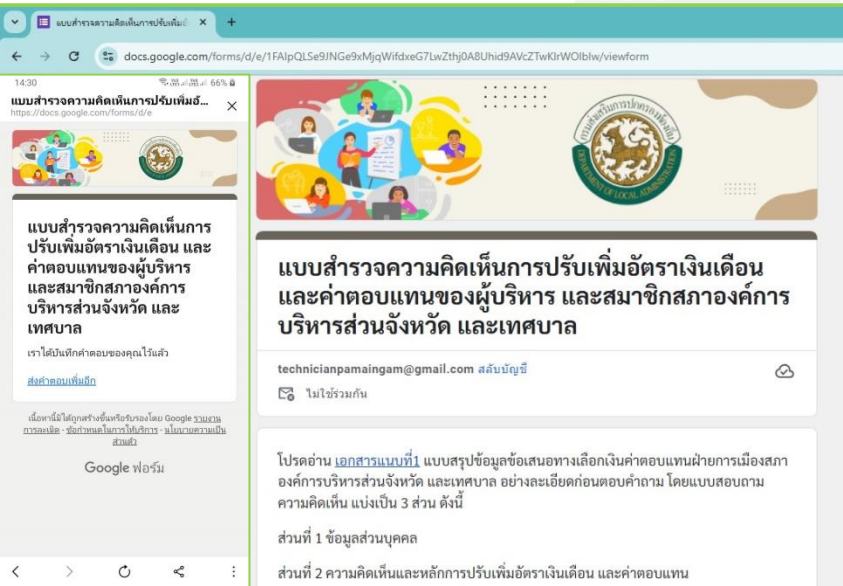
แบบสำรวจความคิดเห็นการปรับเพิ่มอั ×
+
docs.google.com/forms/d/e/1FAIpQLSe9JNGe9xMjqWifdxeG7LwZthj0A8Uhid9AVcZTwKIrWOlblw/viewform

14:30
66%
แบบสำรวจความคิดเห็นการปรับเพิ่มอั...
https://docs.google.com/forms/d/e
×

แบบสำรวจความคิดเห็นการปรับเพิ่มอัตราเงินเดือน และค่าตอบแทนของผู้บริหาร และสมาชิกสภาองค์การบริหารส่วนจังหวัด และเทศบาล

เราได้บันทึกคำตอบของคุณไว้แล้ว

ส่งคำตอบเพิ่มอีก

เนื้อหานี้ไม่ได้ถูกสร้างขึ้นหรือรับรองโดย Google รายงานการละเมิด - ข้อกำหนดในการให้บริการ - นโยบายความเป็นส่วนตัว

Google ฟอร์ม

แบบสำรวจความคิดเห็นการปรับเพิ่มอัตราเงินเดือน และค่าตอบแทนของผู้บริหาร และสมาชิกสภาองค์การบริหารส่วนจังหวัด และเทศบาล

technicianpamaingam@gmail.com สลับบัญชี
ไม่ใช้ร่วมกัน

โปรดอ่าน เอกสารแบบที่1 แบบสรุปข้อมูลข้อเสนอทางเลือกเงินค่าตอบแทนฝ่ายการเมืองสภาองค์การบริหารส่วนจังหวัด และเทศบาล อย่างละเอียดก่อนตอบคำถาม โดยแบบสอบถามความคิดเห็น แบ่งเป็น 3 ส่วน ดังนี้

ส่วนที่ 1 ข้อมูลส่วนบุคคล

ส่วนที่ 2 ความคิดเห็นและหลักการปรับเพิ่มอัตราเงินเดือน และค่าตอบแทน